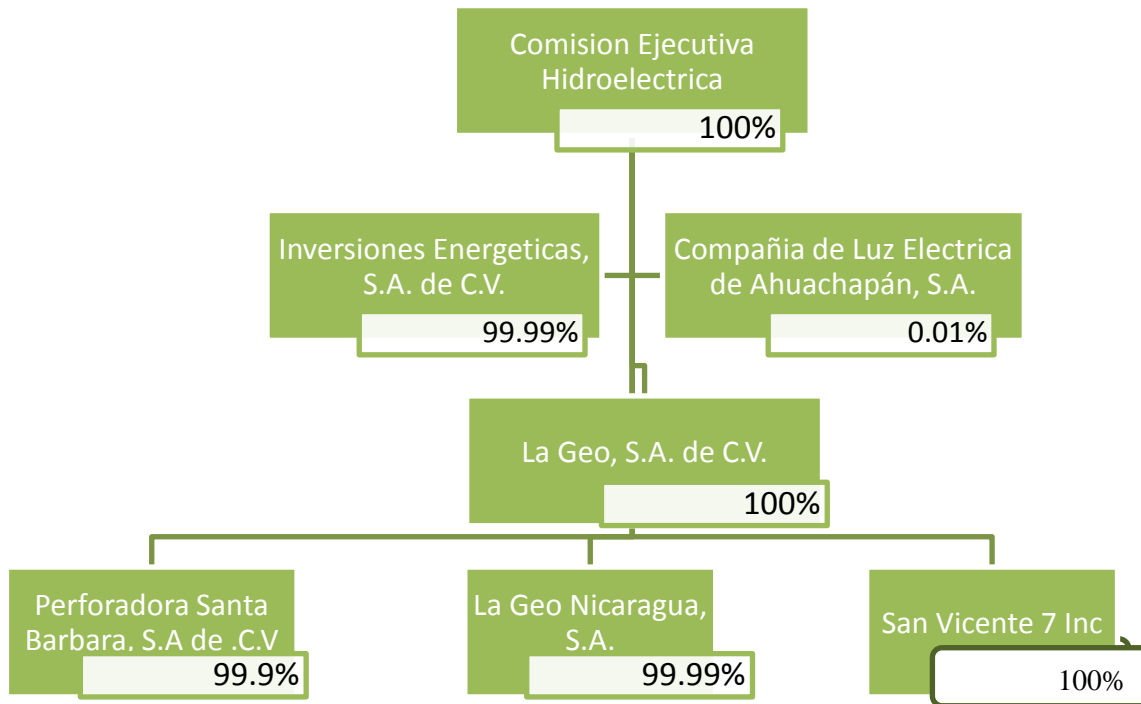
Comision Ejecutiva Hidroelectrica
100%

Inversiones Energeticas, S.A. de C.V.
99.99%

Compañia de Luz Electrica de Ahuachapán, S.A.
0.01%

La Geo, S.A. de C.V.
100%

Perforadora Santa Barbara, S.A de .C.V
99.9%

La Geo Nicaragua, S.A.
99.99%

San Vicente 7 Inc
100%